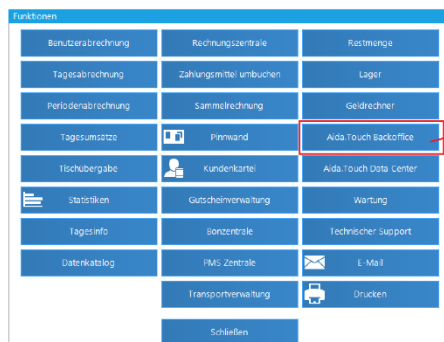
Funktionen

Benutzerabrechnung
Rechnungszentrale
Restmenge

Tagesabrechnung
Zahlungsmittel umbuchen
Lager

Periodenabrechnung
Sammelrechnung
Geldrechner

Tagesumsätze
Pinnwand
Aida.Touch Backoffice

Tischübergabe
Kundenkartei
Aida.Touch Data Center

Statistiken
Gutscheinverwaltung
Wartung

Tagesinfo
Bonzentrale
Technischer Support

Datenkatalog
PMS Zentrale
E-Mail

Transportverwaltung
Drucken

Schließen